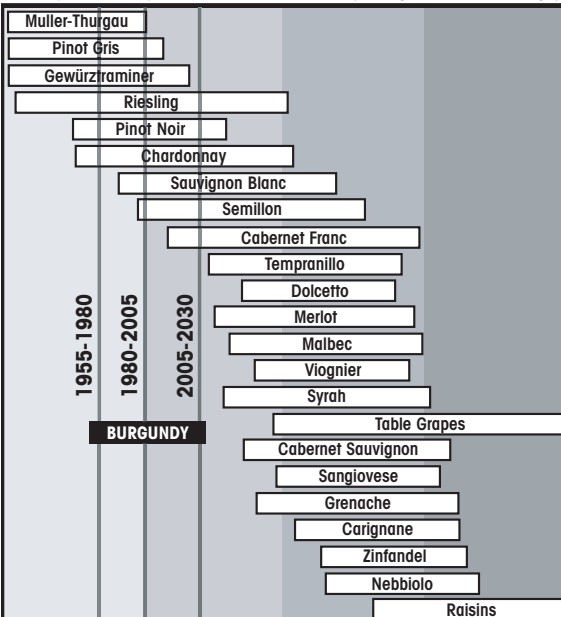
Muller-Thurgau
Pinot Gris
Gewürztraminer
Riesling
Pinot Noir
Chardonnay
Sauvignon Blanc
Semillon
Cabernet Franc
Tempranillo
Dolcetto
Merlot
Malbec
Viognier
Syrah
Table Grapes
Cabernet Sauvignon
Sangiovese
Grenache
Carignane
Zinfandel
Nebbiolo
Raisins

1955-1980
1980-2005
2005-2030

BURGUNDY